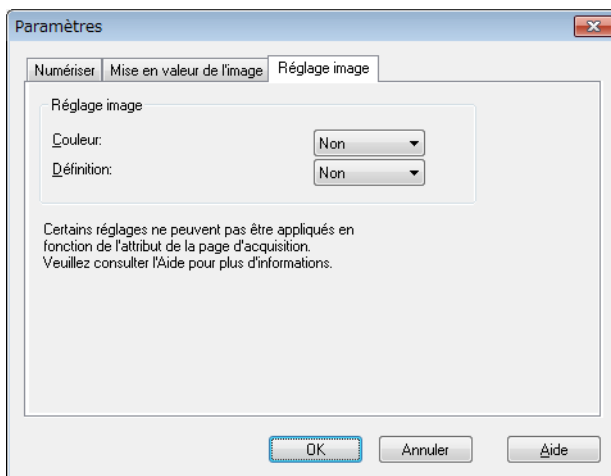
Paramètres

Numériser | Mise en valeur de l'image | Réglage image

Réglage image

Couleur: Non

Définition: Non

Certains réglages ne peuvent pas être appliqués en fonction de l'attribut de la page d'acquisition.
Veuillez consulter l'Aide pour plus d'informations.

OK | Annuler | Aide